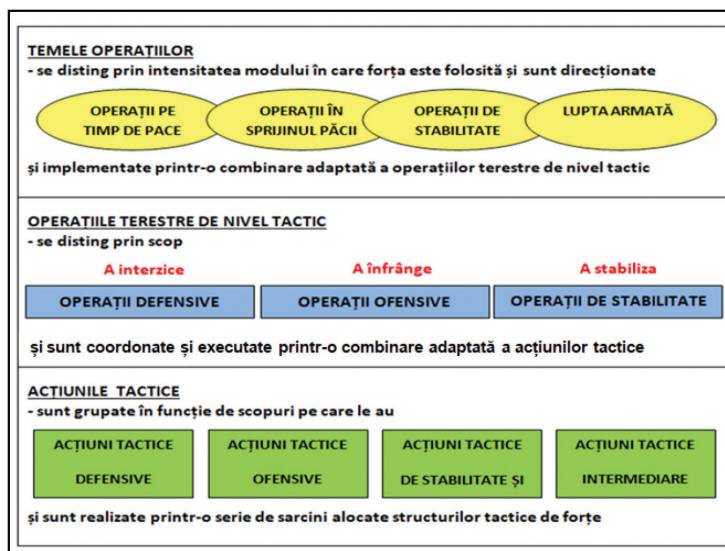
TEMELE OPERAȚIILOR
- se disting prin intensitatea modului în care forța este folosită și sunt direcționate

OPERAȚII PE TIMP DE PACE

OPERAȚII ÎN SPRIJINUL PĂCII

OPERAȚII DE STABILITATE

LUPTA ARMATĂ

și implementate printr-o combinare adaptată a operațiilor terestre de nivel tactic

OPERAȚIILE TERESTRE DE NIVEL TACTIC
- se disting prin scop

A interzice

A înfrânge

A stabiliza

OPERAȚII DEFENSIVE

OPERAȚII OFENSIVE

OPERAȚII DE STABILITATE

și sunt coordonate și executate printr-o combinare adaptată a acțiunilor tactice

ACȚIUNILE TACTICE
- sunt grupate în funcție de scopuri pe care le au

ACȚIUNI TACTICE DEFENSIVE

ACȚIUNI TACTICE OFENSIVE

ACȚIUNI TACTICE DE STABILITATE ȘI

ACȚIUNI TACTICE INTERMEDIARE

și sunt realizate printr-o serie de sarcini alocate structurilor tactice de forțe